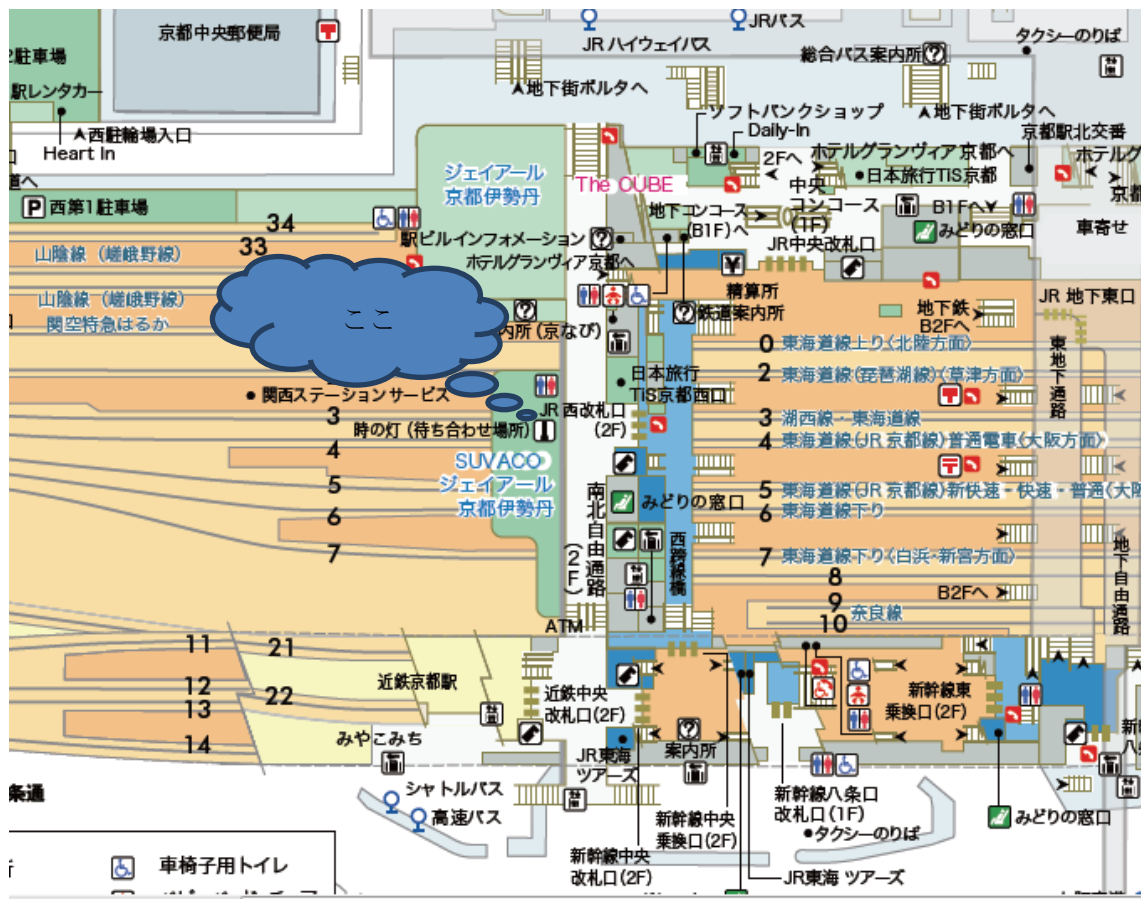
京都中央郵便局
JRバス
JRハイウェイバス
タクシーのりば
総合バス案内所
2輪車場
駅レンタカー
西駐輪場入口
Heart In
地下街ポルタへ
地下街ポルタへ
ソフトバンクショップ
Daily-In
京都駅北交番
ホテルグランヴィア京都へ
ホテルグ
ジェイアール京都伊勢丹
The CUBE
2Fへ
中央コンコース(1F)
日本旅行TIS京都
京都
西第1駐車場
34
33
駅ビルインフォメーション
地下コンコース(B1F)へ
B1Fへ
車寄せ
山陰線（嵯峨野線）
ホテルグランヴィア京都へ
JR中央改札口
みどりの窓口
山陰線（嵯峨野線）
関空特急はるか
ここ
内所（京なび）
精算所
鉄道案内所
地下鉄B2Fへ
JR 地下東口
0 東海道線上り（北陸方面）
東地下通路
関西ステーションサービス
日本旅行TIS京都西口
2 東海道線（琵琶湖線）（草津方面）
3
時の灯（待ち合わせ場所）
JR西改札口(2F)
3 湖西線・東海道線
4
4 東海道線（JR京都線）普通電車（大阪方面）
SUVACO
ジェイアール京都伊勢丹
5
5 東海道線（JR京都線）新快速・快速・普通（大阪
6
南北自由通路(2F)
みどりの窓口
6 東海道線下り
7
西跨線橋
7 東海道線下り（白浜・新宮方面）
8
9
B2Fへ
地下自由通路
ATM
10 奈良線
11
21
12
22
近鉄京都駅
13
近鉄中央改札口(2F)
新幹線東乗換口(2F)
14
みやこみち
JR東海ツアーズ
案内所
八
シャトルバス
新幹線八条口改札口(1F)
条通
高速バス
新幹線中央乗換口(2F)
タクシーのりば
みどりの窓口
新幹線中央改札口(2F)
JR東海 ツアーズ
車椅子用トイレ